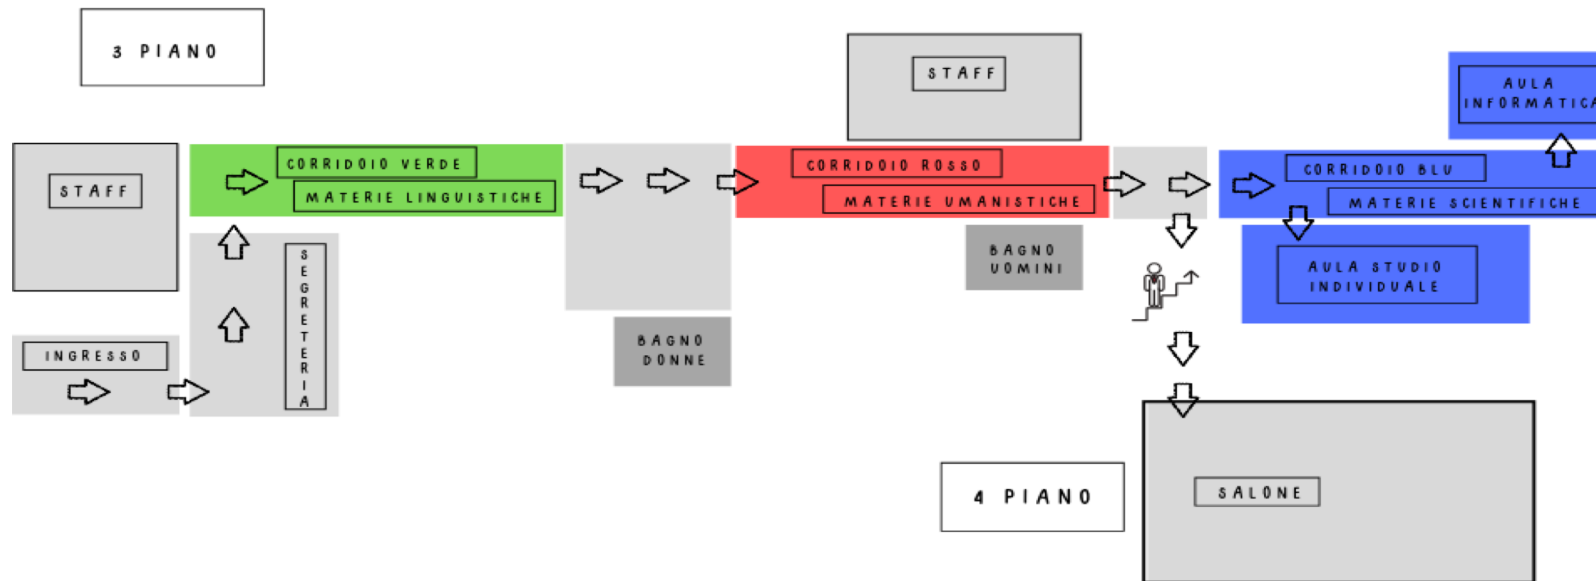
3 PIANO

STAFF

STAFF

CORRIDOIO VERDE

MATERIE LINGUISTICHE

CORRIDOIO ROSSO

MATERIE UMANISTICHE

AULA INFORMATICA

CORRIDOIO BLU

MATERIE SCIENTIFICHE

SEGRETERIA

BAGNO UOMINI

AULA STUDIO INDIVIDUALE

INGRESSO

BAGNO DONNE

4 PIANO

SALONE